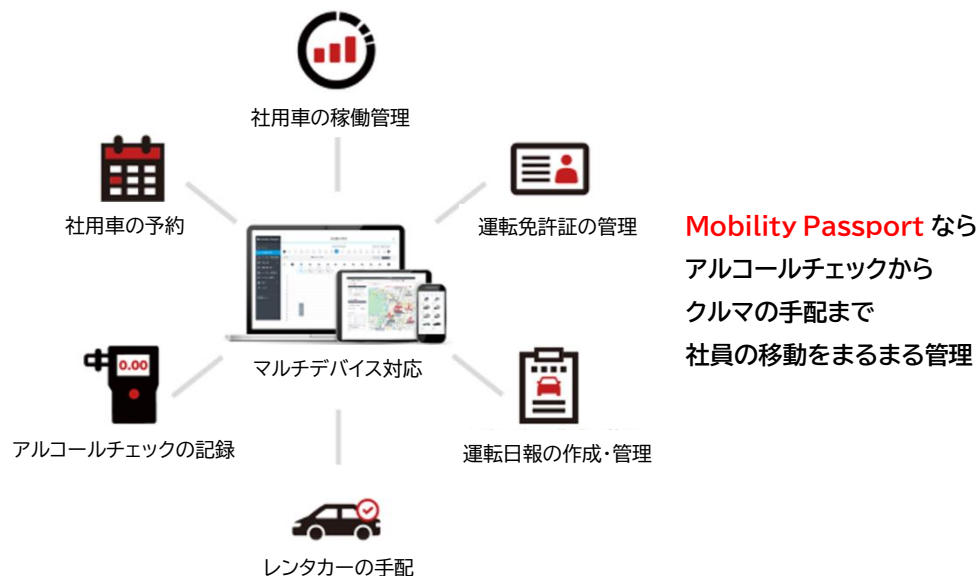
社用車の稼働管理

社用車の予約

運転免許証の管理

Mobility Passport なら
アルコールチェックから
クルマの手配まで
社員の移動をまるまる管理

0.00

マルチデバイス対応

アルコールチェックの記録

運転日報の作成・管理

レンタカーの手配